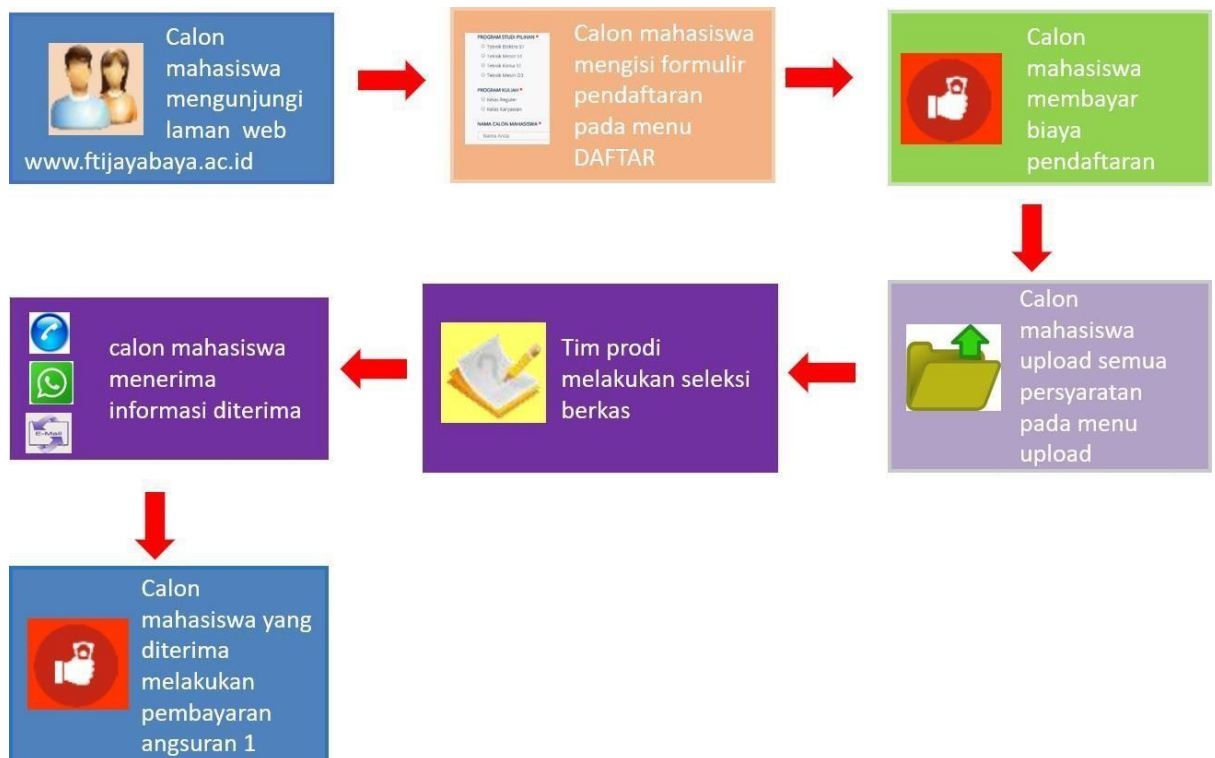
Calon mahasiswa mengunjungi laman web www.ftijayabaya.ac.id

PROGRAM STUDI PILIHAN *
Teknik Elektro S1
Teknik Mesin S1
Teknik Kimia S1
Teknik Mesin D3
PROGRAM KULIAH *
Kelas Reguler
Kelas Karyawan
NAMA CALON MAHASISWA *
Nama Anda

Calon mahasiswa mengisi formulir pendaftaran pada menu DAFTAR

Calon mahasiswa membayar biaya pendaftaran

Calon mahasiswa upload semua persyaratan pada menu upload

Tim prodi melakukan seleksi berkas

E-Mail

calon mahasiswa menerima informasi diterima

Calon mahasiswa yang diterima melakukan pembayaran angsuran 1